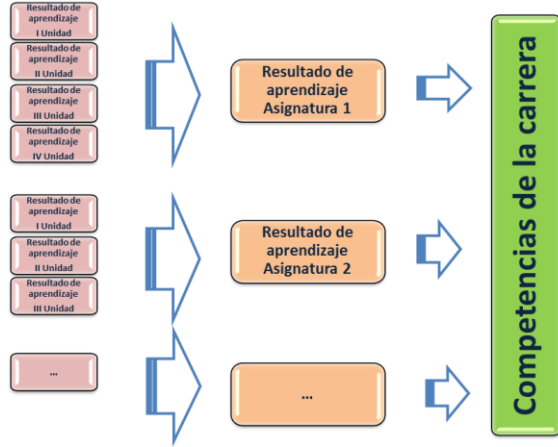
Resultado de aprendizaje I Unidad

Resultado de aprendizaje II Unidad

Resultado de aprendizaje III Unidad

Resultado de aprendizaje IV Unidad

Resultado de aprendizaje Asignatura 1

Resultado de aprendizaje I Unidad

Resultado de aprendizaje II Unidad

Resultado de aprendizaje III Unidad

Resultado de aprendizaje Asignatura 2

…

…

Competencias de la carrera